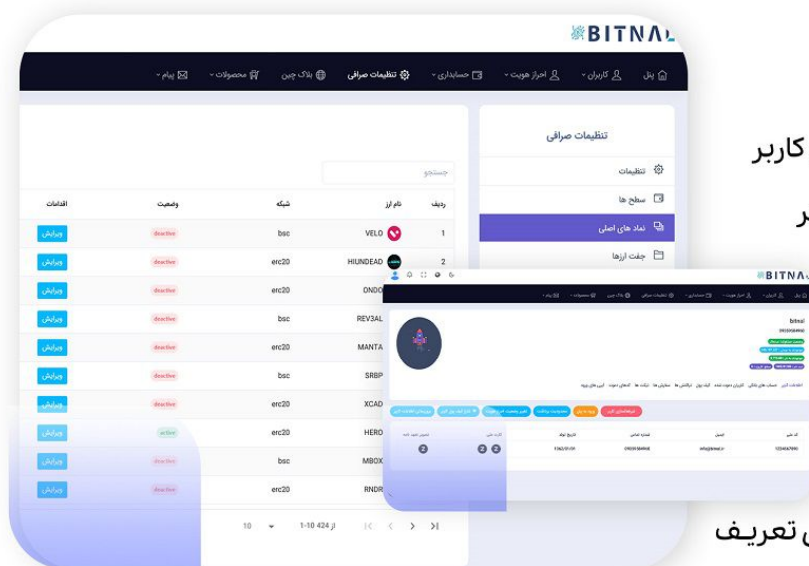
BITNAL

پنل | کاربران | احراز هویت | حسابداری | تنظیمات صرافی | بلاک چین | محصولات | پیام

تنظیمات صرافی

تنظیمات
سطح ها
نماد های اصلی
جفت ارزها

جستجو

| ردیف | نام ارز | شبکه | وضعیت | اقدامات |
|---|---|---|---|---|
| 1 | VELO | bsc | deactive | ویرایش |
| 2 | HIUNDEAD | erc20 | deactive | ویرایش |
| | ONDO | erc20 | deactive | ویرایش |
| | REV3AL | bsc | deactive | ویرایش |
| | MANTA | erc20 | deactive | ویرایش |
| | SRBP | bsc | deactive | ویرایش |
| | XCAD | erc20 | deactive | ویرایش |
| | HERO | erc20 | active | ویرایش |
| | MBOX | bsc | deactive | ویرایش |
| | RNDR | erc20 | deactive | ویرایش |

10 1-10 از 424

کاربر

ر

BITNA

bitnal

ی تعریف